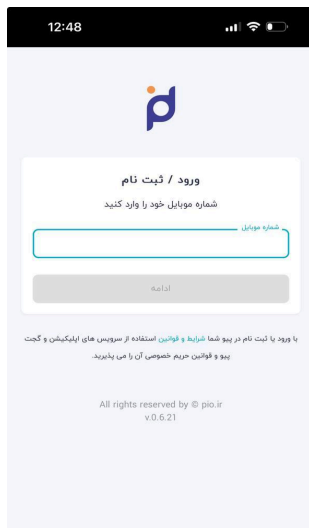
12:48

ورود / ثبت نام

شماره موبایل خود را وارد کنید

شماره موبایل

ادامه

با ورود یا ثبت نام در پیو شما شرایط و قوانین استفاده از سرویس های اپلیکیشن و گجت پیو و قوانین حریم خصوصی آن را می پذیرید.

All rights reserved by © pio.ir
v.0.6.21